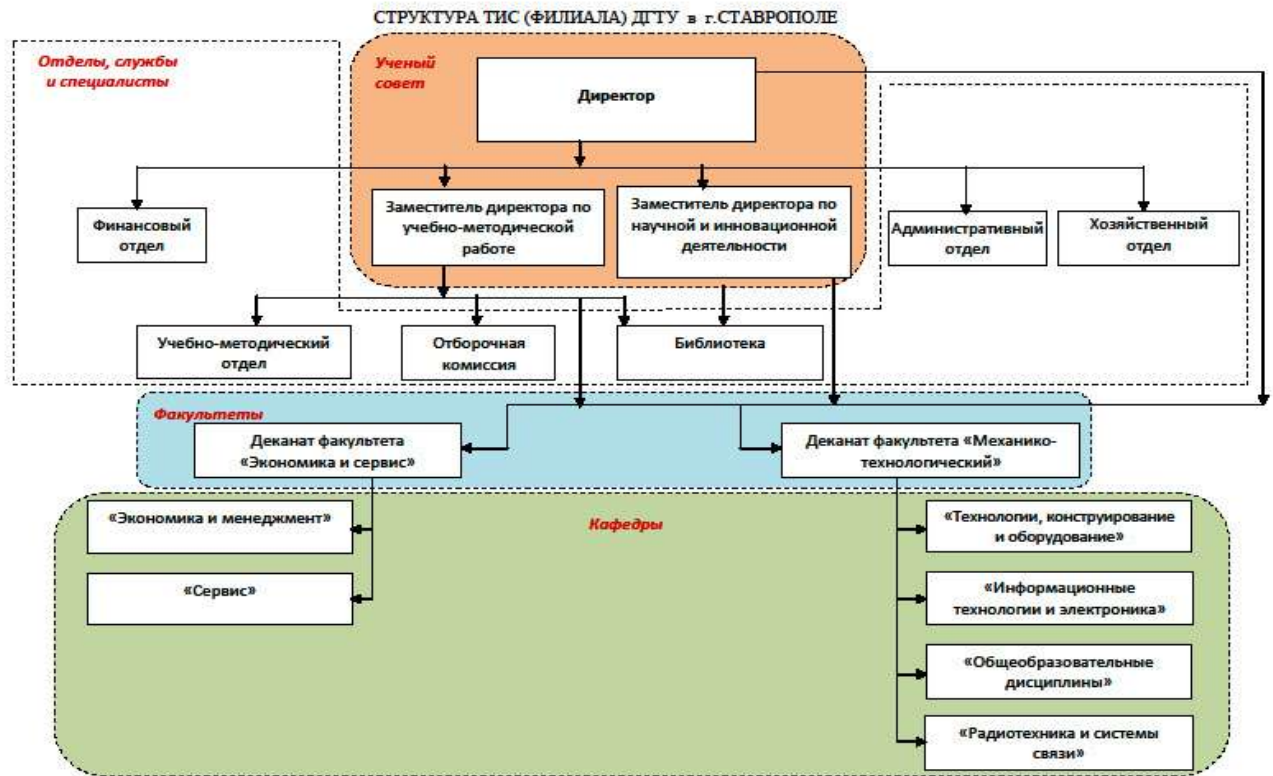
СТРУКТУРА ТИС (ФИЛИАЛА) ДГТУ в г.СТАВРОПОЛЕ

Отделы, службы и специалисты

Ученый совет

Директор

Заместитель директора по учебно-методической работе

Заместитель директора по научной и инновационной деятельности

Финансовый отдел

Административный отдел

Хозяйственный отдел

Учебно-методический отдел

Отборочная комиссия

Библиотека

Факультеты

Деканат факультета «Экономика и сервис»

Деканат факультета «Механико-технологический»

Кафедры

«Экономика и менеджмент»

«Сервис»

«Технологии, конструирование и оборудование»

«Информационные технологии и электроника»

«Общеобразовательные дисциплины»

«Радиотехника и системы связи»